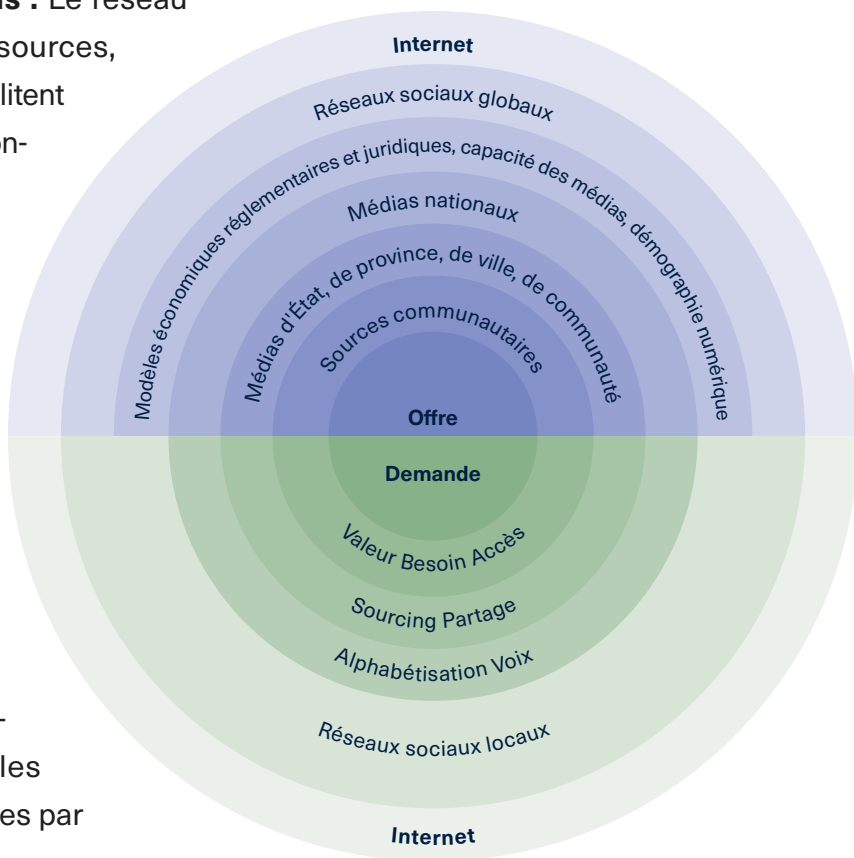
s : Le réseau
sources,
litent
on-

-
les
es par

Internet

Réseaux sociaux globaux

Modèles économiques réglementaires et juridiques, capacité des médias, démographie numérique

Médias nationaux

Médias d'État, de province, de ville, de communauté

Sources communautaires

Offre

Demande

Valeur Besoin Accès

Sourcing Partage

Alphabétisation Voix

Réseaux sociaux locaux

Internet